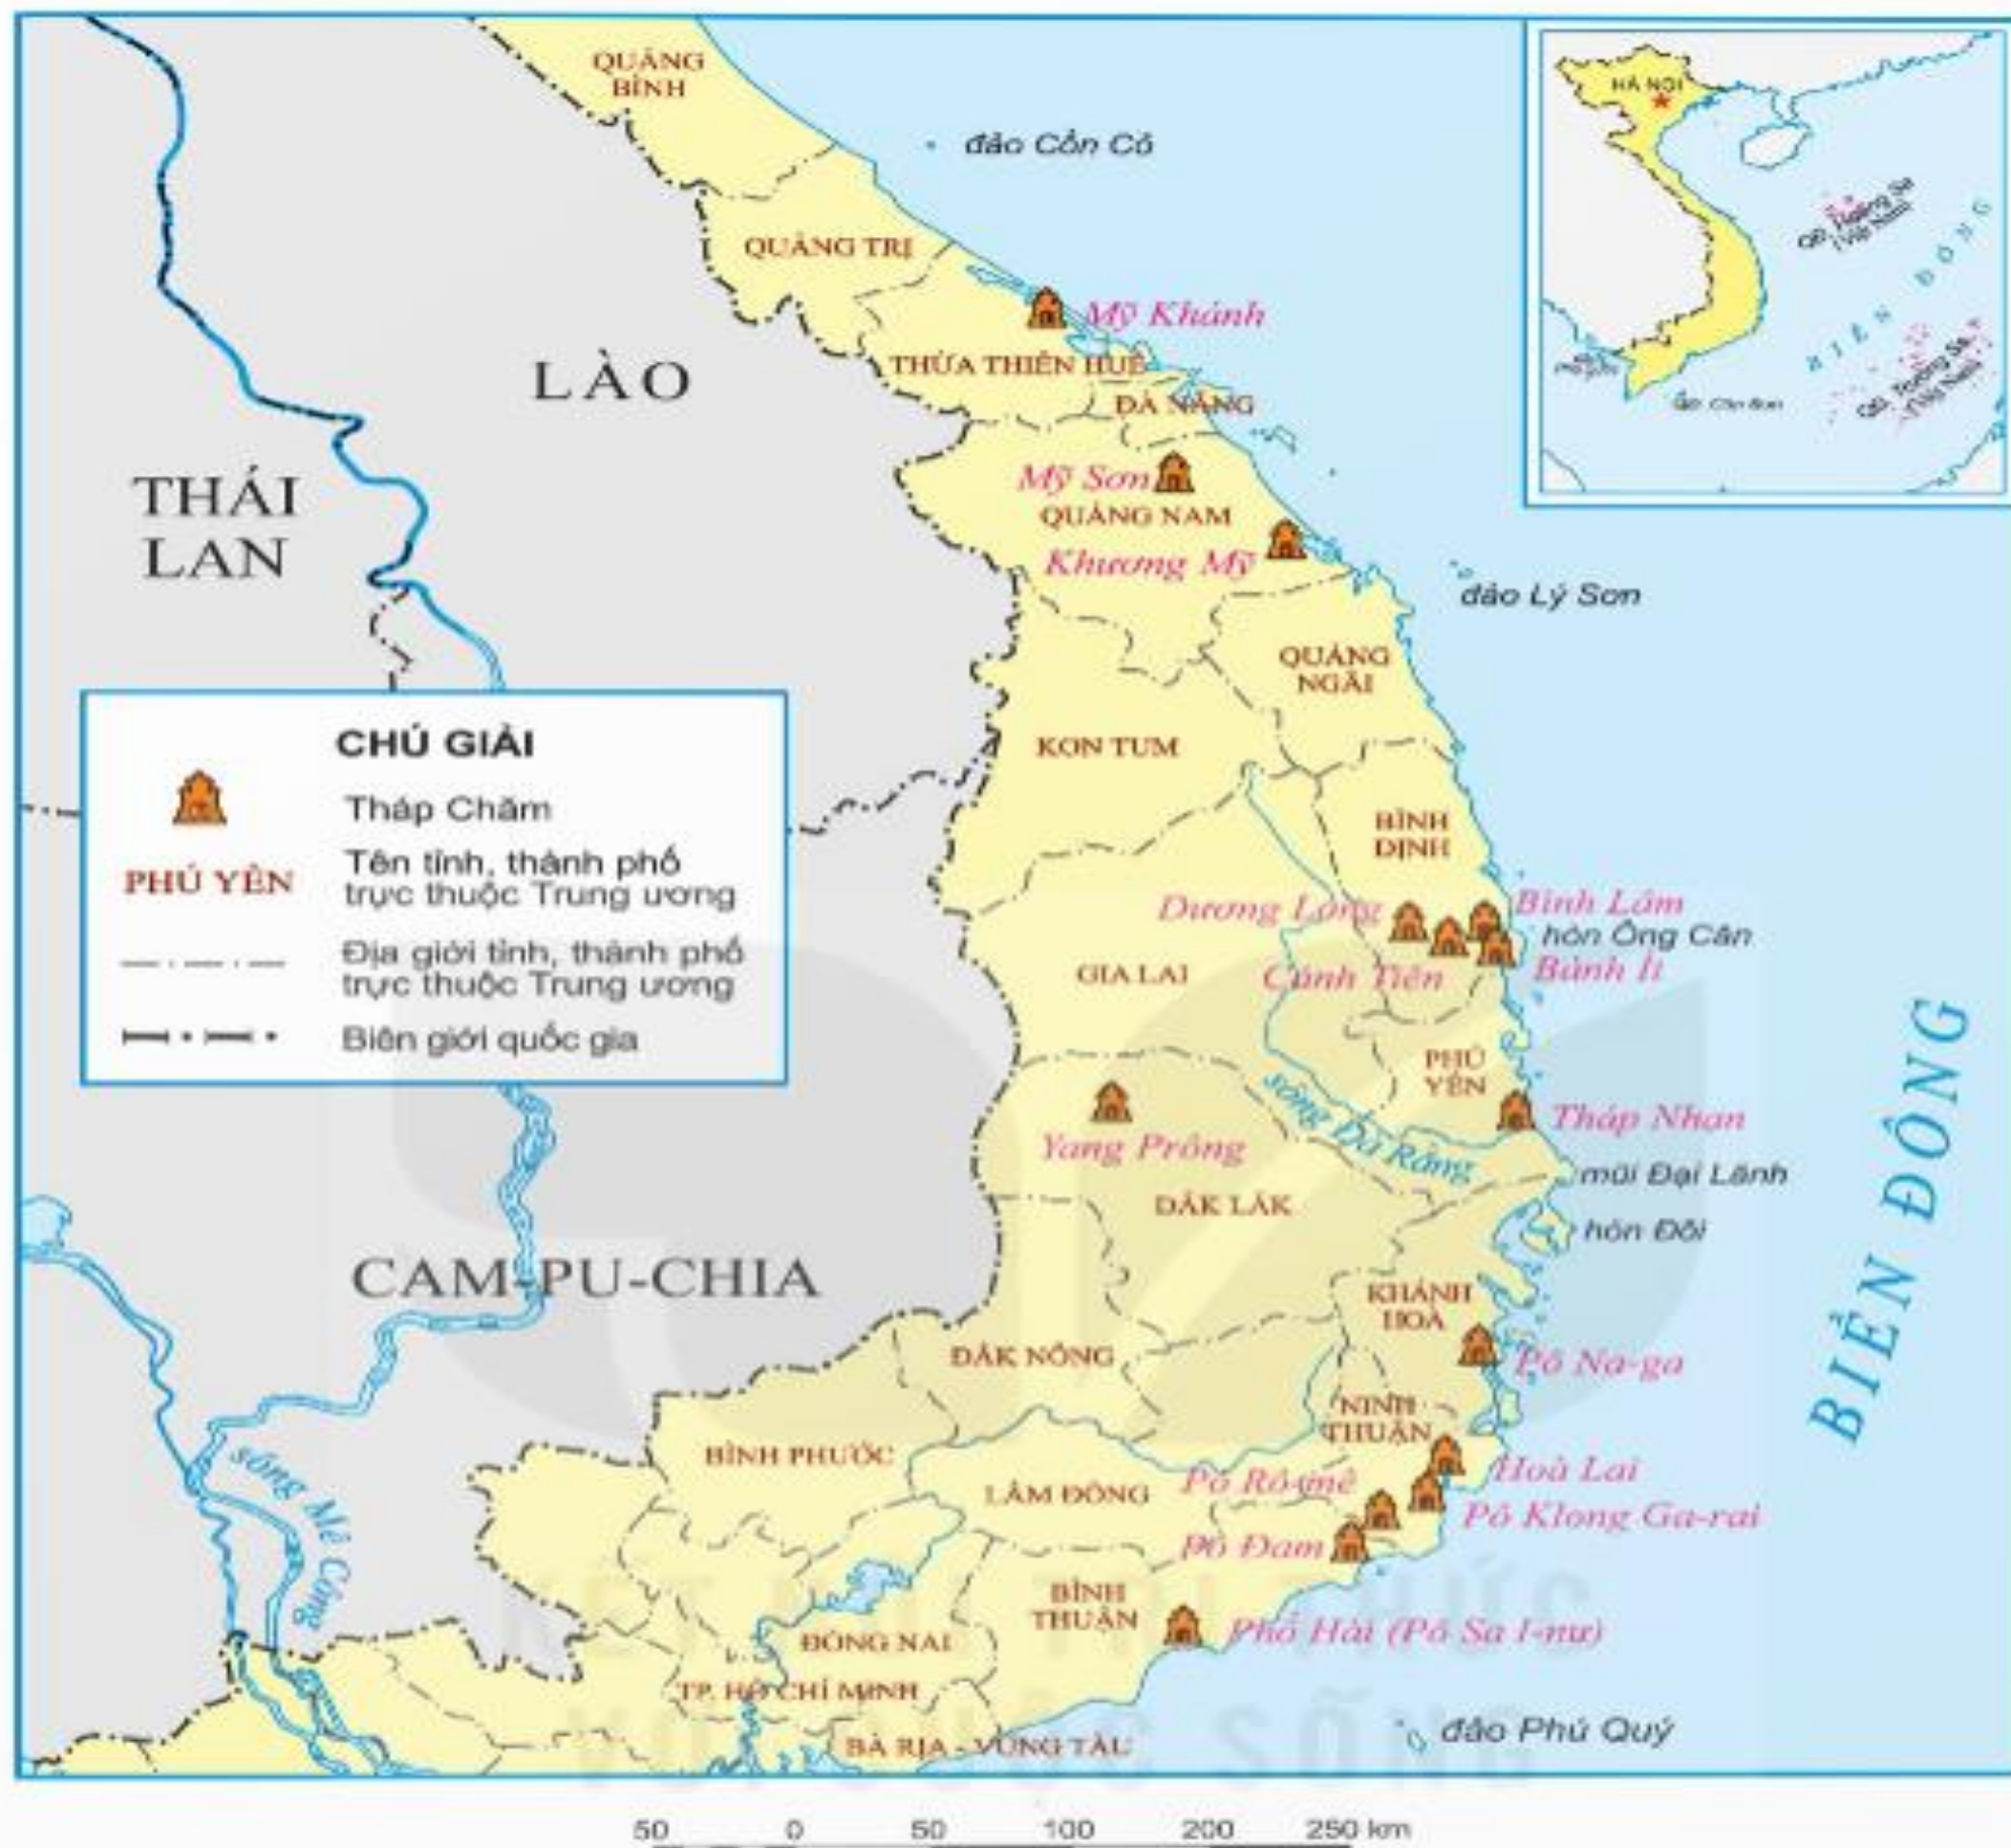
QUẢNG BÌNH

đảo Cồn Cỏ

QUẢNG TRỊ

Mỹ Khánh

THỪA THIÊN HUẾ

LÀO

ĐÀ NẴNG

THÁI LAN

Mỹ Sơn

QUẢNG NAM

Khương Mỹ

đảo Lý Sơn

QUẢNG NGÃI

KON TUM

CHÚ GIẢI

Tháp Chăm

PHÚ YÊN Tên tỉnh, thành phố trực thuộc Trung ương

Địa giới tỉnh, thành phố trực thuộc Trung ương

Biên giới quốc gia

BÌNH ĐỊNH

Dương Long

Bình Lâm

hòn Ông Căn

Bánh Ít

GIA LAI

Cánh Tiên

PHÚ YÊN

Tháp Nhạn

Yang Prông

sông Đà Rằng

mũi Đại Lãnh

ĐẮK LẮK

hòn Đôi

CAM-PU-CHIA

KHÁNH HOÀ

ĐẮK NÔNG

Pô Na-ga

BIỂN ĐÔNG

NINH THUẬN

BÌNH PHƯỚC

Hoà Lai

LÂM ĐỒNG

Pô Rô-mê

Pô Klong Ga-rai

sông Mê Công

Pô Đam

BÌNH THUẬN

Phố Hài (Pô Sa I-nư)

ĐỒNG NAI

TP. HỒ CHÍ MINH

đảo Phú Quý

BÀ RỊA - VŨNG TÀU

HÀ NỘI

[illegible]

50 0 50 100 200 250 km